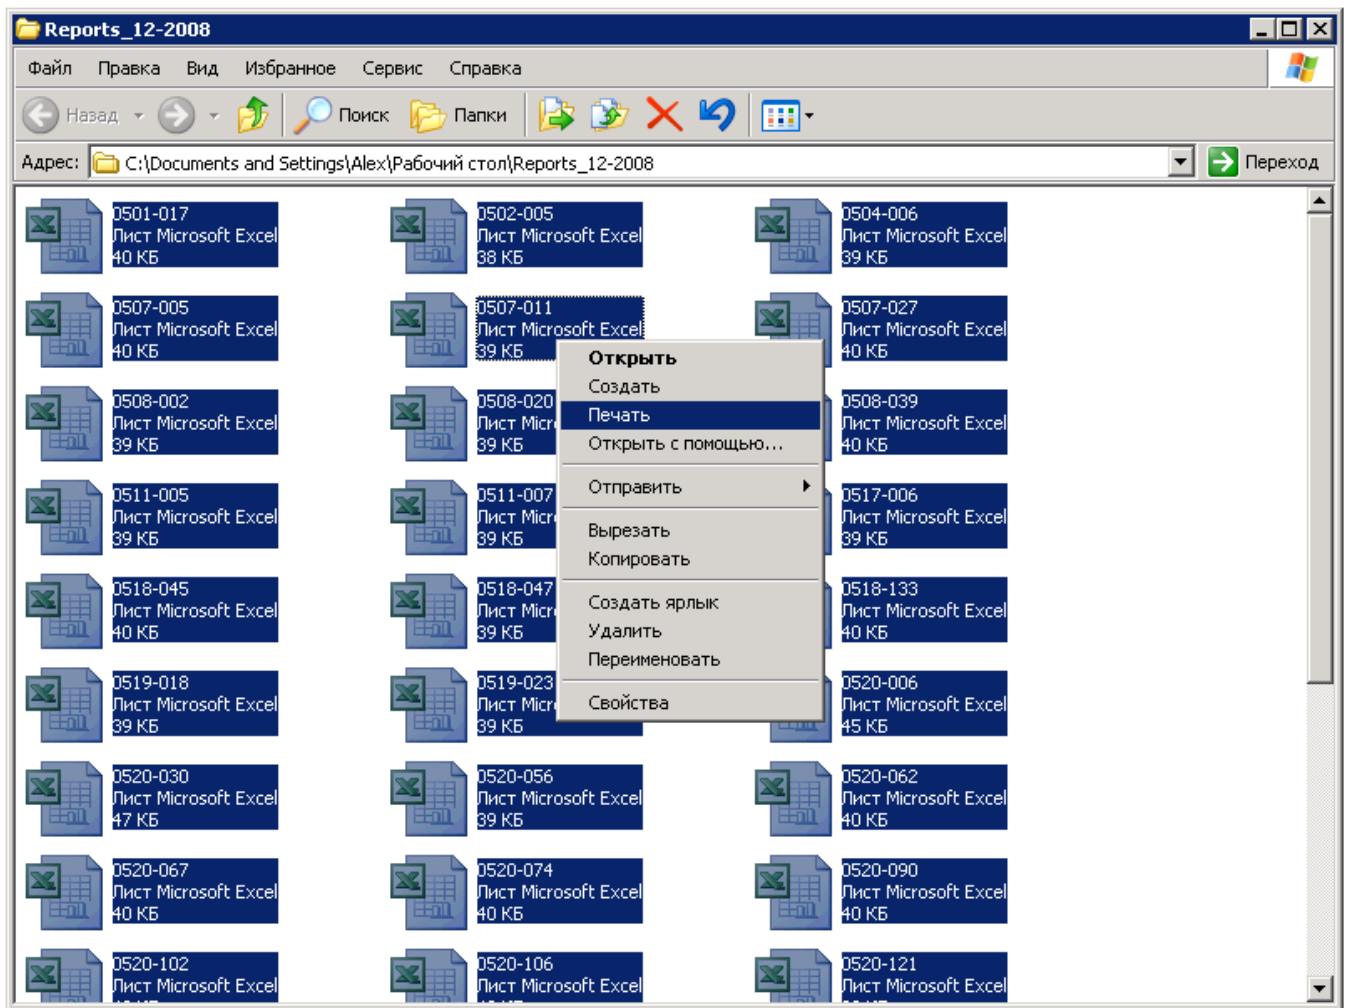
Reports_12-2008

Файл Правка Вид Избранное Сервис Справка

Назад Поиск Папки

Адрес: C:\Documents and Settings\Alex\Рабочий стол\Reports_12-2008 Переход

0501-017
Лист Microsoft Excel
40 КБ

0502-005
Лист Microsoft Excel
38 КБ

0504-006
Лист Microsoft Excel
39 КБ

0507-005
Лист Microsoft Excel
40 КБ

0507-011
Лист Microsoft Excel
39 КБ

0507-027
Лист Microsoft Excel
40 КБ

0508-002
Лист Microsoft Excel
39 КБ

0508-020
Лист Micr
39 КБ

0508-039
Лист Microsoft Excel
40 КБ

0511-005
Лист Microsoft Excel
39 КБ

0511-007
Лист Micr
39 КБ

0517-006
Лист Microsoft Excel
39 КБ

0518-045
Лист Microsoft Excel
40 КБ

0518-047
Лист Micr
39 КБ

0518-133
Лист Microsoft Excel
40 КБ

0519-018
Лист Microsoft Excel
39 КБ

0519-023
Лист Micr
39 КБ

0520-006
Лист Microsoft Excel
45 КБ

0520-030
Лист Microsoft Excel
47 КБ

0520-056
Лист Microsoft Excel
39 КБ

0520-062
Лист Microsoft Excel
40 КБ

0520-067
Лист Microsoft Excel
40 КБ

0520-074
Лист Microsoft Excel
40 КБ

0520-090
Лист Microsoft Excel
40 КБ

0520-102
Лист Microsoft Excel

0520-106
Лист Microsoft Excel

0520-121
Лист Microsoft Excel

Открыть
Создать
Печать
Открыть с помощью...
Отправить
Вырезать
Копировать
Создать ярлык
Удалить
Переименовать
Свойства